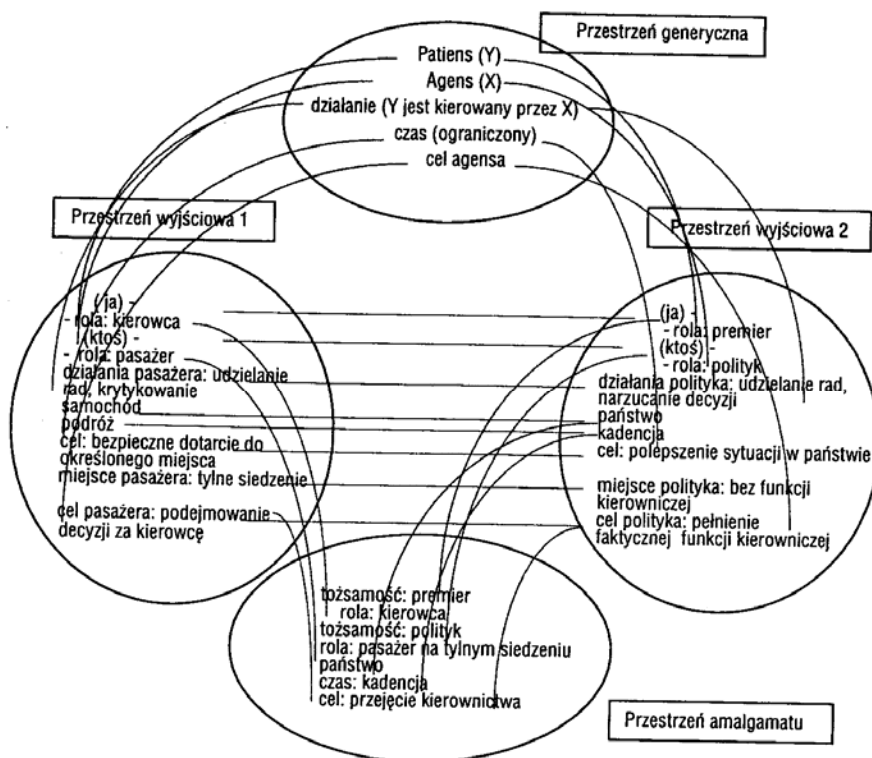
Przestrzeń generyczna

Patiens (Y)
Agens (X)
działanie (Y jest kierowany przez X)
czas (ograniczony)
cel agensa

Przestrzeń wyjściowa 1

(ja) -
- rola: kierowca
(ktoś) -
- rola: pasażer
działania pasażera: udzielanie rad, krytykowanie
samochód
podróż
cel: bezpieczne dotarcie do określonego miejsca
miejsce pasażera: tylne siedzenie
cel pasażera: podejmowanie decyzji za kierowcę

Przestrzeń wyjściowa 2

(ja) -
- rola: premier
(ktoś) -
- rola: polityk
działania polityka: udzielanie rad, narzucanie decyzji
państwo
kadencja
cel: polepszenie sytuacji w państwie
miejsce polityka: bez funkcji kierowniczej
cel polityka: pełnienie faktycznej funkcji kierowniczej

tożsamość: premier
rola: kierowca
tożsamość: polityk
rola: pasażer na tylnym siedzeniu
państwo
czas: kadencja
cel: przejęcie kierownictwa

Przestrzeń amalgamatu